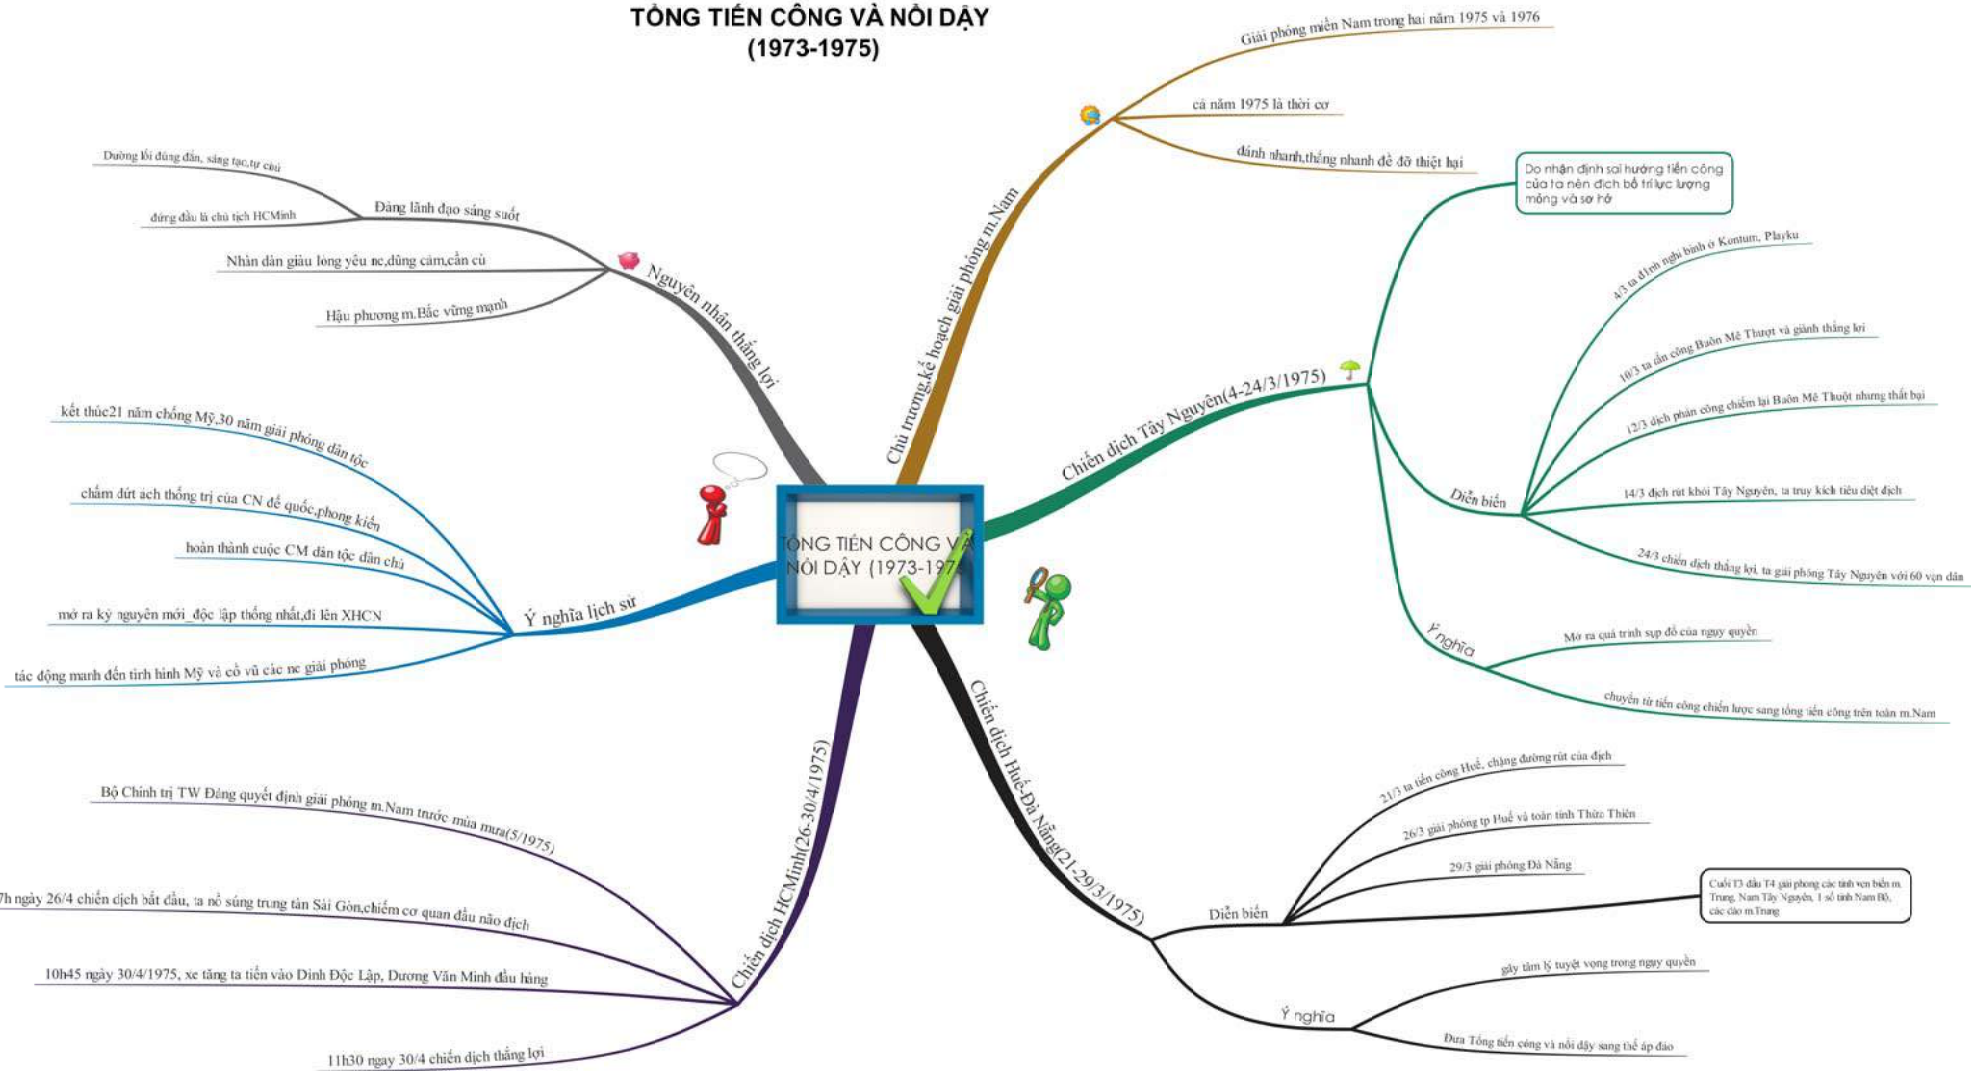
TỔNG TIẾN CÔNG VÀ NỔI DẬY
(1973-1975)

TỔNG TIẾN CÔNG VÀ NỔI DẬY (1973-197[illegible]

Chủ trương,kế hoạch giải phóng m.Nam
Giải phóng miền Nam trong hai năm 1975 và 1976
cả năm 1975 là thời cơ
đánh nhanh,thắng nhanh để đỡ thiệt hại

Chiến dịch Tây Nguyên(4-24/3/1975)
Do nhận định sai hướng tiến công của ta nên địch bố trí lực lượng mỏng và sơ hở
Diễn biến
4/3 ta đánh nghi binh ở Kontum, Playku
10/3 ta tấn công Buôn Mê Thuột và giành thắng lợi
12/3 địch phản công chiếm lại Buôn Mê Thuột nhưng thất bại
14/3 địch rút khỏi Tây Nguyên, ta truy kích tiêu diệt địch
24/3 chiến dịch thắng lợi, ta giải phóng Tây Nguyên với 60 vạn dân
Ý nghĩa
Mở ra quá trình sụp đổ của ngụy quyền
chuyển từ tiến công chiến lược sang tổng tiến công trên toàn m.Nam

Chiến dịch Huế-Đà Nẵng(21-29/3/1975)
Diễn biến
21/3 ta tiến công Huế, chặng đường rút của địch
26/3 giải phóng tp Huế và toàn tỉnh Thừa Thiên
29/3 giải phóng Đà Nẵng
Cuối T3 đầu T4 giải phóng các tỉnh ven biển m.Trung, Nam Tây Nguyên, 1 số tỉnh Nam Bộ, các đảo m.Trung
Ý nghĩa
gây tâm lý tuyệt vọng trong ngụy quyền
Đưa Tổng tiến công và nổi dậy sang thế áp đảo

Chiến dịch HCMinh(26-30/4/1975)
Bộ Chính trị TW Đảng quyết định giải phóng m.Nam trước mùa mưa(5/1975)
7h ngày 26/4 chiến dịch bắt đầu, ta nổ súng trung tâm Sài Gòn,chiếm cơ quan đầu não địch
10h45 ngày 30/4/1975, xe tăng ta tiến vào Dinh Độc Lập, Dương Văn Minh đầu hàng
11h30 ngày 30/4 chiến dịch thắng lợi

Ý nghĩa lịch sử
kết thúc21 năm chống Mỹ,30 năm giải phóng dân tộc
chấm dứt ách thống trị của CN đế quốc,phong kiến
hoàn thành cuộc CM dân tộc dân chủ
mở ra kỷ nguyên mới_độc lập thống nhất,đi lên XHCN
tác động mạnh đến tình hình Mỹ và cổ vũ các nc giải phóng

Nguyên nhân thắng lợi
Đảng lãnh đạo sáng suốt
Đường lối đúng đắn, sáng tạo,tự chủ
đứng đầu là chủ tịch HCMinh
Nhân dân giàu lòng yêu nc,dũng cảm,cần cù
Hậu phương m.Bắc vững mạnh